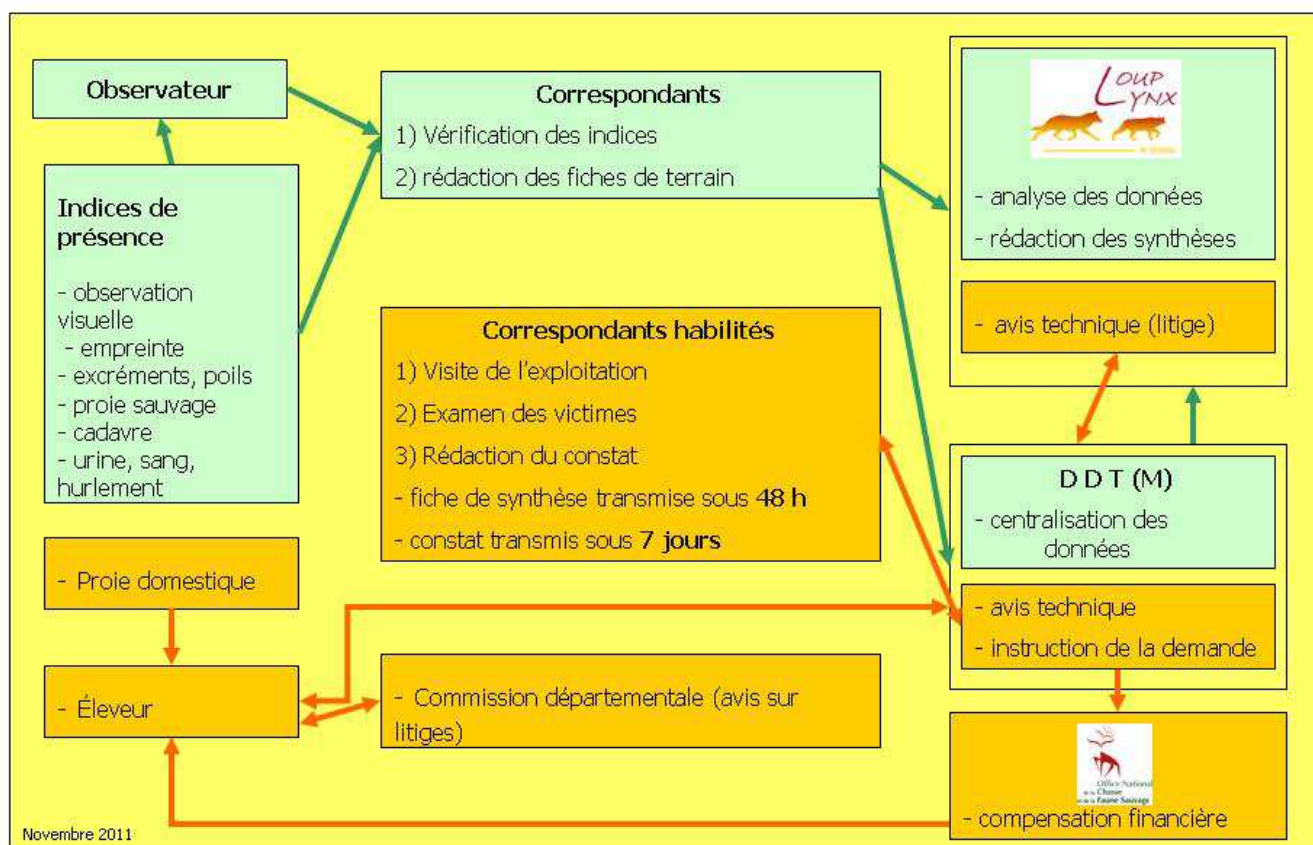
Observateur

Indices de présence

- observation visuelle
- empreinte
- excréments, poils
- proie sauvage
- cadavre
- urine, sang, hurlement

Correspondants

1) Vérification des indices

2) rédaction des fiches de terrain

LOUP LYNX

- analyse des données

- rédaction des synthèses

- avis technique (litige)

Correspondants habilités

1) Visite de l'exploitation

2) Examen des victimes

3) Rédaction du constat

- fiche de synthèse transmise sous 48 h

- constat transmis sous 7 jours

D D T (M)

- centralisation des données

- avis technique

- instruction de la demande

- Proie domestique

- Éleveur

- Commission départementale (avis sur litiges)

Office National de la Chasse et de la Faune Sauvage

- compensation financière

Novembre 2011